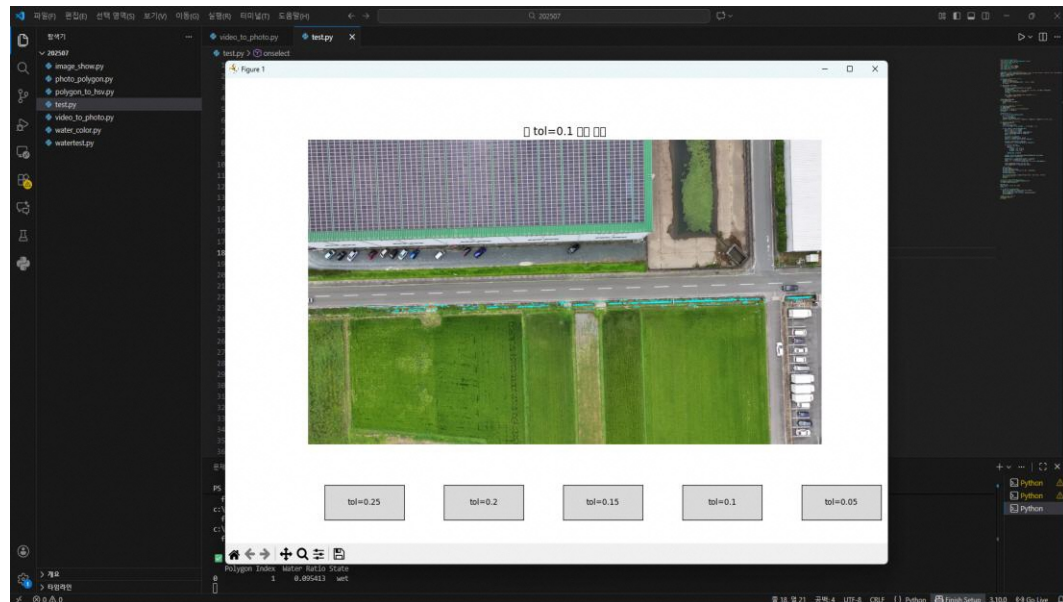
파일(F) 편집(E) 선택 영역(S) 보기(V) 이동(G) 실행(R) 터미널(T) 도움말(H)

202507

탐색기

202507

image_show.py

photo_polygon.py

polygon_to_hsv.py

test.py

video_to_photo.py

water_color.py

watertest.py

video_to_photo.py

test.py

test.py > onselect

Figure 1

□ tol=0.1 □□ □□

tol=0.25

tol=0.2

tol=0.15

tol=0.1

tol=0.05

Polygon Index Water Ratio State
0 1 0.095413 wet

> 개요

> 타임라인

Python

Python

Python

줄 18, 열 21 공백: 4 UTF-8 CRLF {} Python Finish Setup 3.10.0 Go Live